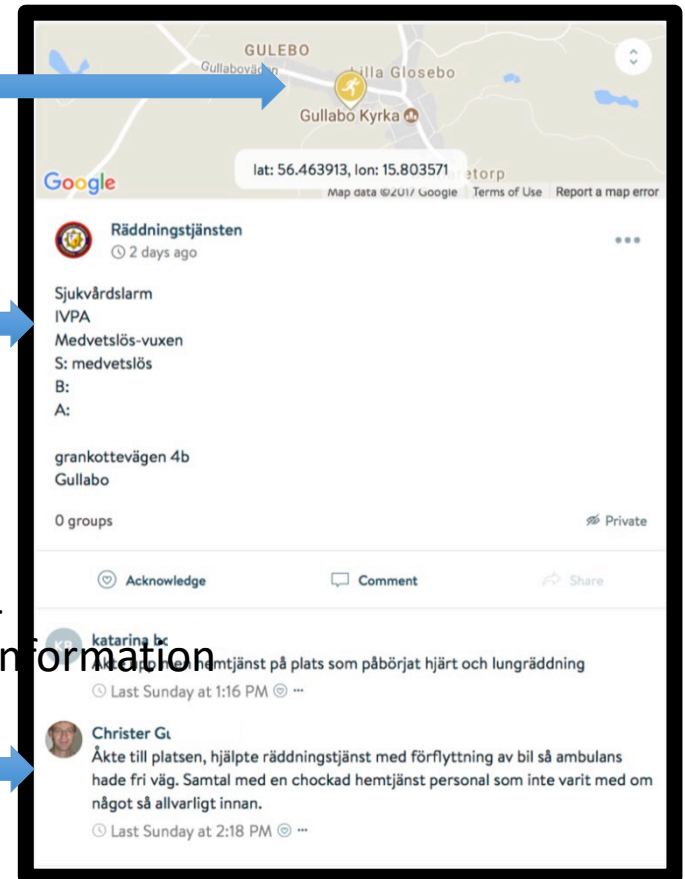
GULEBO
Gullabovägen
Lilla Glosebo
Gullabo Kyrka
Google
lat: 56.463913, lon: 15.803571
etorp
Map data ©2017 Google Terms of Use Report a map error

Räddningstjänsten
2 days ago

Sjukvårdslarm
IVPA
Medvetslös-vuxen
S: medvetslös
B:
A:

grankottevägen 4b
Gullabo

0 groups
Private

Acknowledge
Comment
Share

KB katarina b
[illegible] hemtjänst på plats som påbörjat hjärt och lungräddning
Last Sunday at 1:16 PM

nformation

Christer G
Åkte till platsen, hjälpte räddningstjänst med förflyttning av bil så ambulans hade fri väg. Samtal med en chockad hemtjänst personal som inte varit med om något så allvarligt innan.
Last Sunday at 2:18 PM